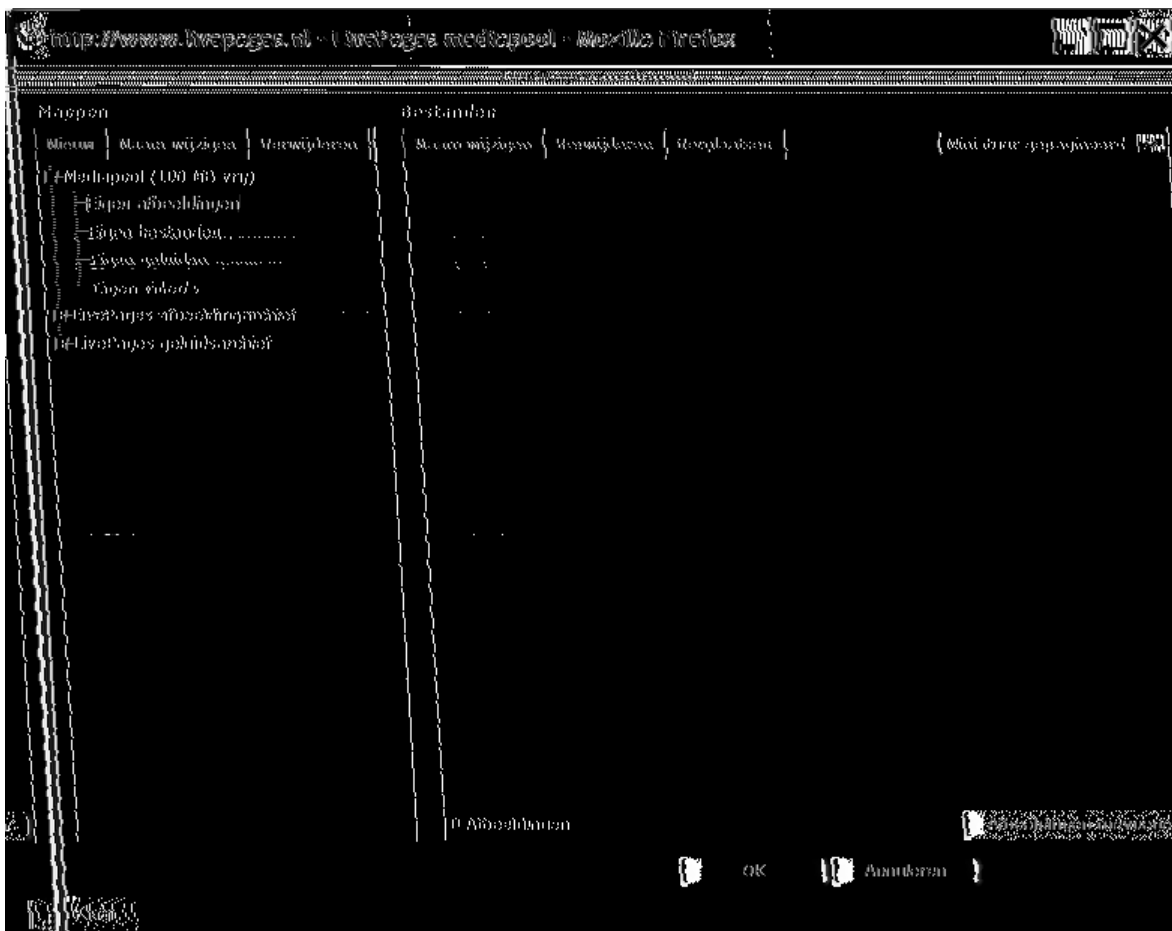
http://www.livepages.nl - LivePages mediapool - Mozilla Firefox

Mappen

Nieuw | Naam wijzigen | Verwijderen

Mediapool (100 MB vrij)
Eigen afbeeldingen
Eigen bestanden
Eigen geluiden
Eigen video's
LivePages afbeeldingarchief
LivePages geluidsarchief

Bestanden

Naam wijzigen | Verwijderen | Verplaatsen

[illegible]

0 Afbeeldingen

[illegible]

OK

Annuleren